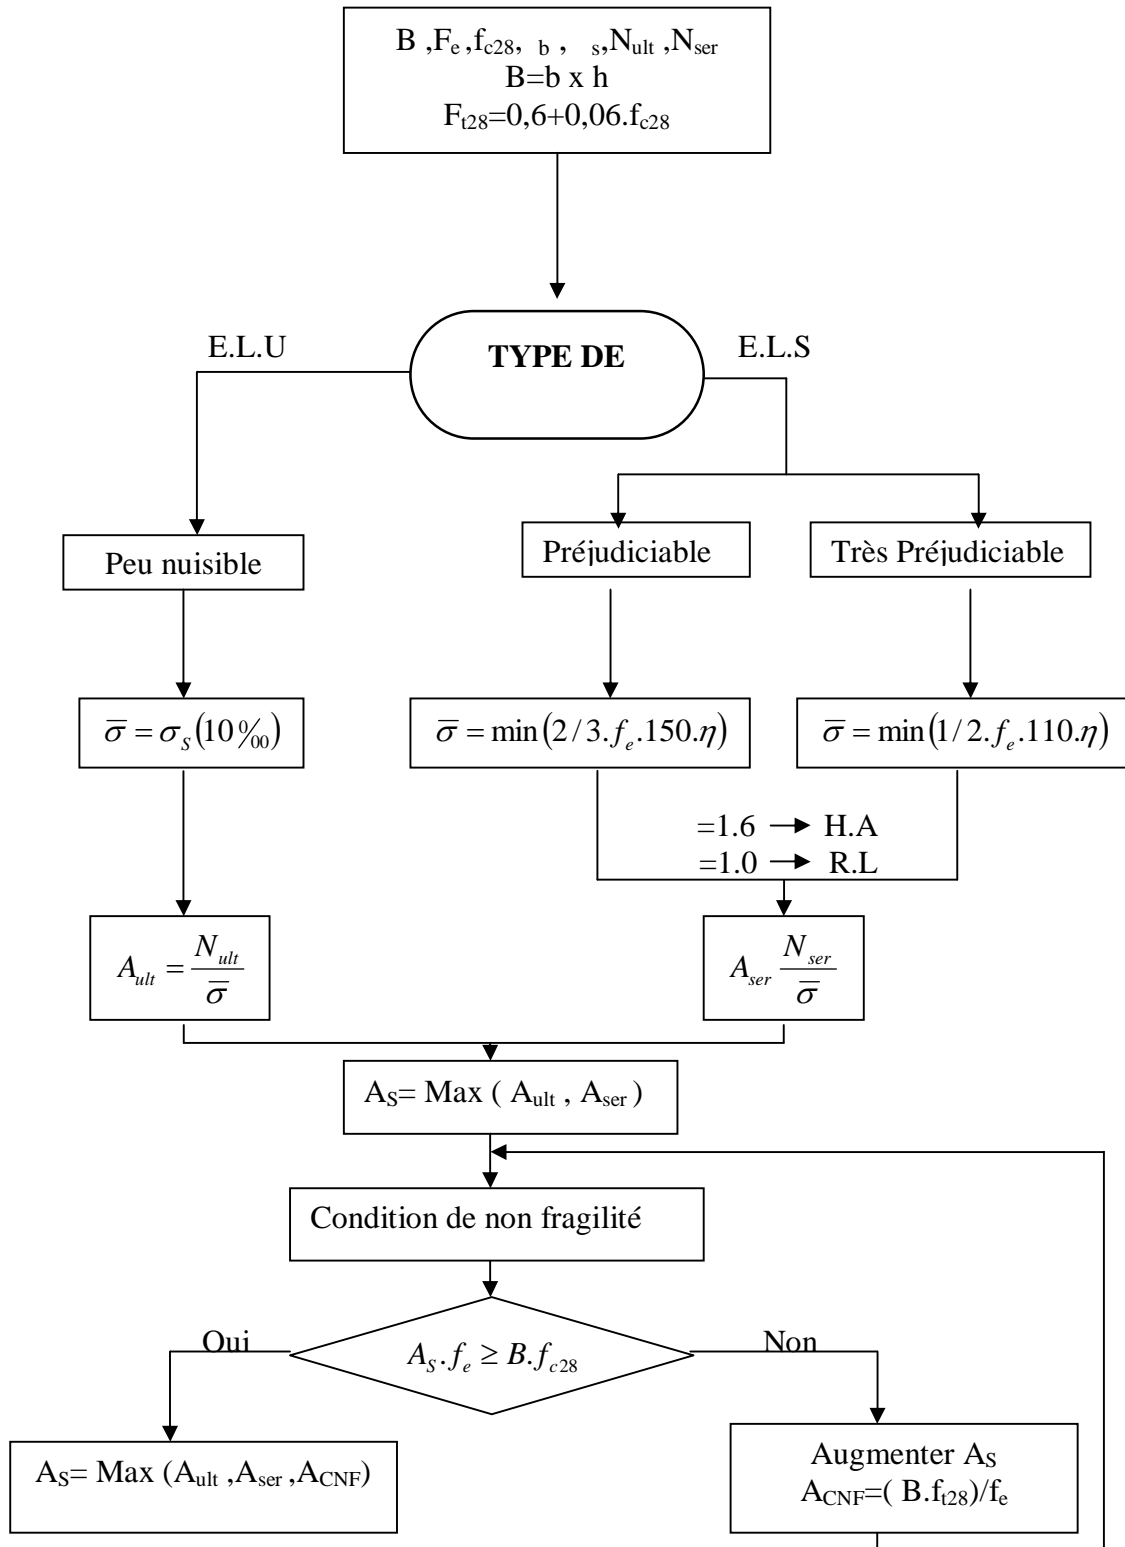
B , $F_e$ , $f_{c28}$ , $_b$ , $_s$ , $N_{ult}$ , $N_{ser}$
B=b x h
$F_{t28}$=0,6+0,06.$f_{c28}$

E.L.U

TYPE DE

E.L.S

Peu nuisible

Préjudiciable

Très Préjudiciable

$\overline{\sigma} = \sigma_S (10‰)$

$\overline{\sigma} = \min(2/3.f_e.150.\eta)$

$\overline{\sigma} = \min(1/2.f_e.110.\eta)$

=1.6 → H.A
=1.0 → R.L

$A_{ult} = \frac{N_{ult}}{\overline{\sigma}}$

$A_{ser} \frac{N_{ser}}{\overline{\sigma}}$

$A_S$= Max ( $A_{ult}$ , $A_{ser}$ )

Condition de non fragilité

Oui

$A_S.f_e \geq B.f_{c28}$

Non

$A_S$= Max ($A_{ult}$ ,$A_{ser}$ ,$A_{CNF}$)

Augmenter $A_S$
$A_{CNF}$=( B.$f_{t28}$)/$f_e$